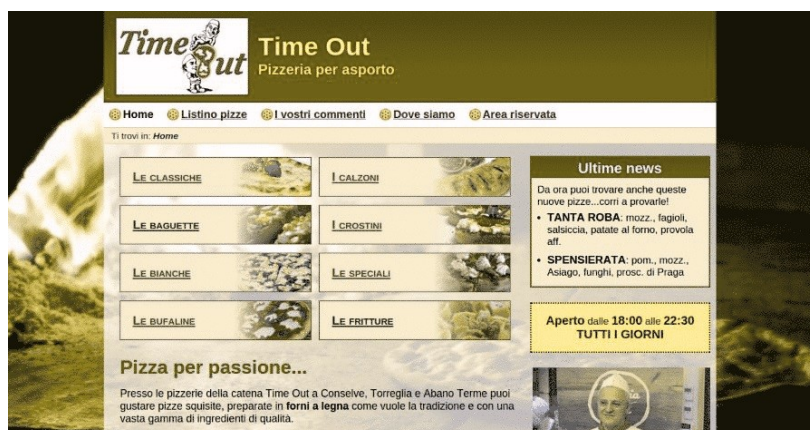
Time Out

Time Out
Pizzeria per asporto

Home Listino pizze I vostri commenti Dove siamo Area riservata

Ti trovi in: Home

Le classiche

I calzoni

Le baguette

I crostini

Le bianche

Le speciali

Le bufaline

Le fritture

Ultime news

Da ora puoi trovare anche queste nuove pizze...corri a provarle!

- TANTA ROBA: mozz., fagioli, salsiccia, patate al forno, provola aff.
- SPENSIERATA: pom., mozz., Asiago, funghi, prosc. di Praga

Aperto dalle 18:00 alle 22:30
TUTTI I GIORNI

Pizza per passione...

Presso le pizzerie della catena Time Out a Conselve, Torreglia e Abano Terme puoi gustare pizze squisite, preparate in forni a legna come vuole la tradizione e con una vasta gamma di ingredienti di qualità.